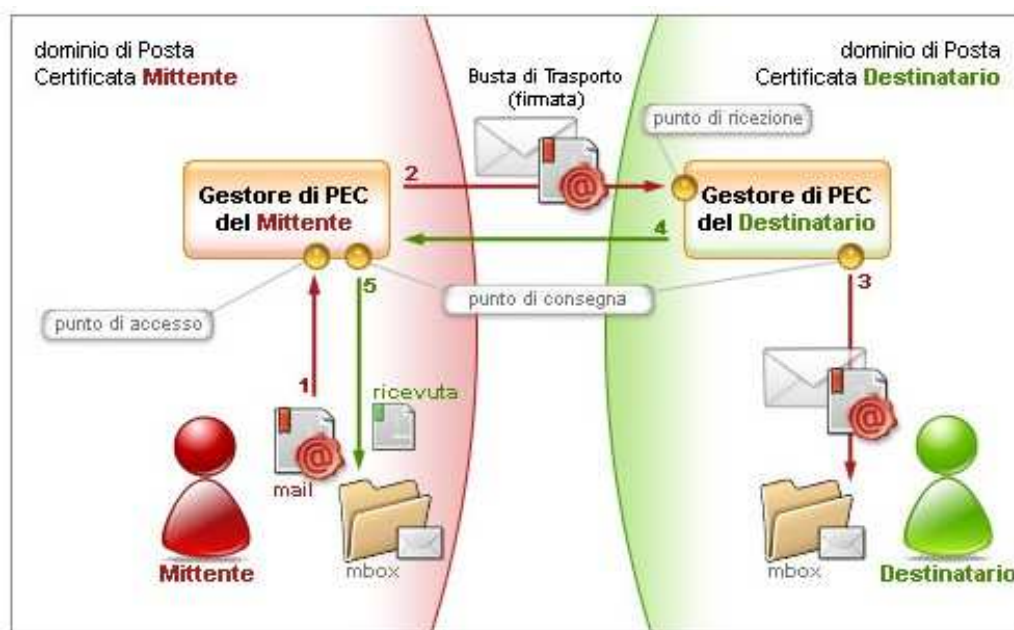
dominio di Posta Certificata **Mittente**

Busta di Trasporto (firmata)

dominio di Posta Certificata **Destinatario**

punto di ricezione

2

Gestore di PEC del Mittente

Gestore di PEC del Destinatario

4

5

punto di consegna

3

punto di accesso

1

ricevuta

mail

Mittente

mbox

mbox

Destinatario